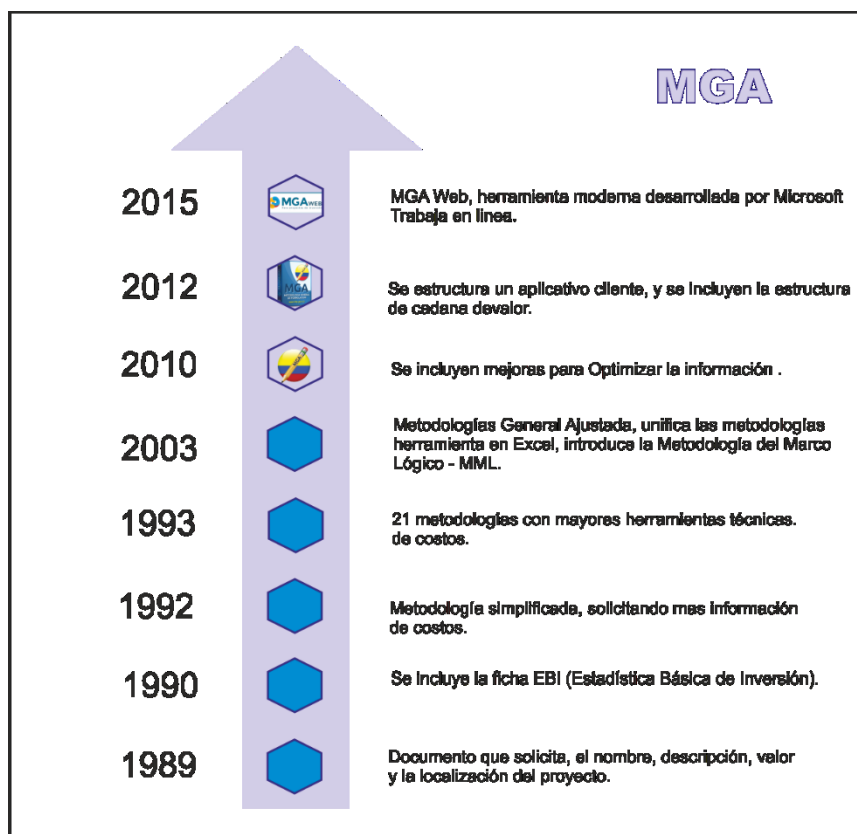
MGA

2015

MGA WEB

MGA Web, herramienta moderna desarrollada por Microsoft Trabaja en linea.

2012

MGA

Se estructura un aplicativo cliente, y se incluyen la estructura de cadana devalor.

2010

Se incluyen mejoras para Optimizar la información .

2003

Metodologías General Ajustada, unifica las metodologías herramienta en Excel, introduce la Metodología del Marco Lógico - MML.

1993

21 metodologías con mayores herramientas técnicas. de costos.

1992

Metodología simplificada, solicitando mas información de costos.

1990

Se incluye la ficha EBI (Estadística Básica de Inversión).

1989

Documento que solicita, el nombre, descripción, valor y la localización del proyecto.